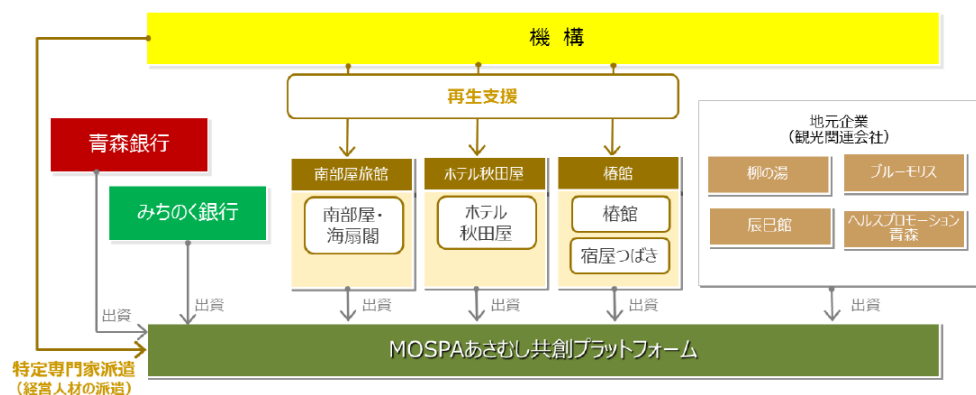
機 構

再生支援

青森銀行

みちのく銀行

南部屋旅館

南部屋・海扇閣

ホテル秋田屋

ホテル秋田屋

椿館

椿館

宿屋つばき

地元企業
（観光関連会社）

柳の湯

ブルーモリス

辰巳館

ヘルスプロモーション青森

出資

出資

出資

出資

出資

出資

MOSPAあさむし共創プラットフォーム

特定専門家派遣
（経営人材の派遣）